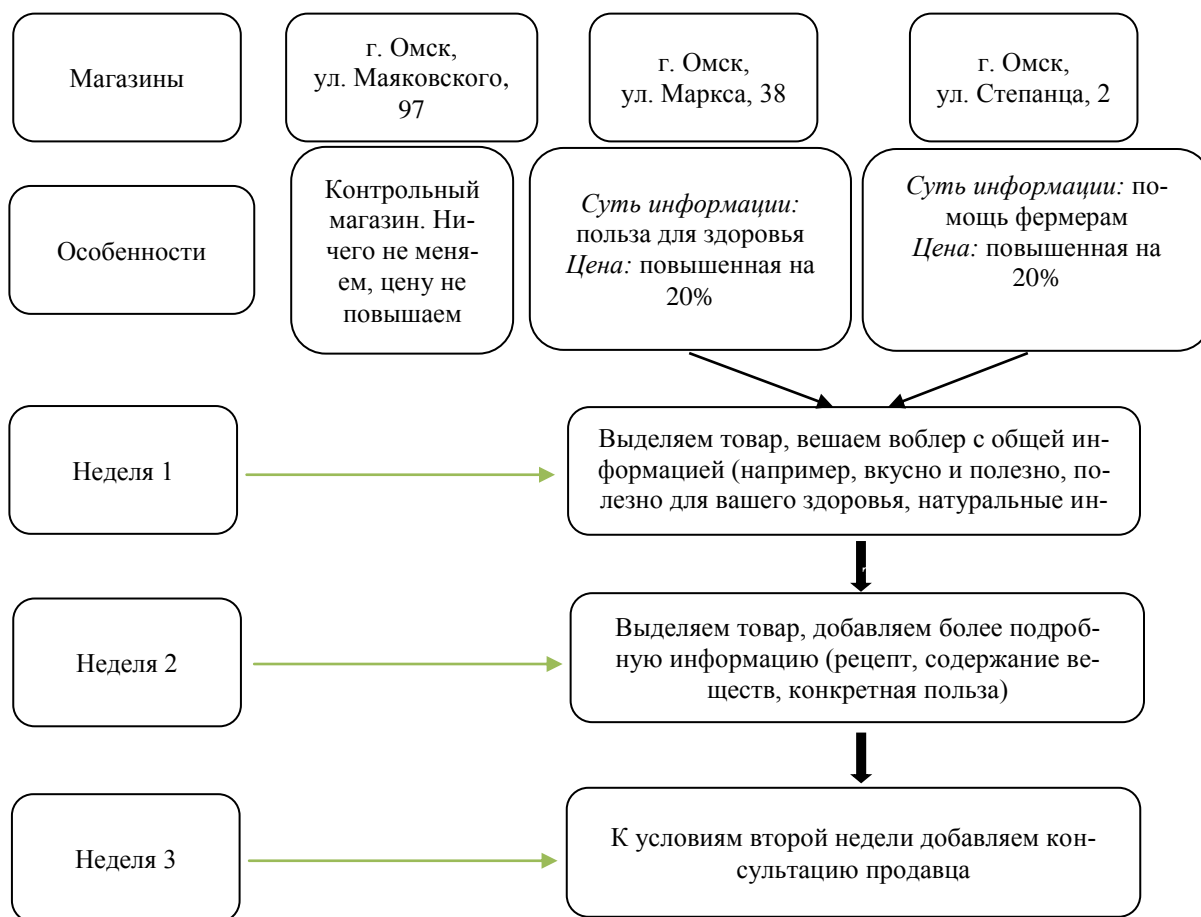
Магазины

г. Омск, ул. Маяковского, 97

г. Омск, ул. Маркса, 38

г. Омск, ул. Степанца, 2

Особенности

Контрольный магазин. Ничего не меняем, цену не повышаем

*Суть информации:* польза для здоровья *Цена:* повышенная на 20%

*Суть информации:* помощь фермерам *Цена:* повышенная на 20%

Неделя 1

Выделяем товар, вешаем воблер с общей информацией (например, вкусно и полезно, полезно для вашего здоровья, натуральные ин-

Неделя 2

Выделяем товар, добавляем более подробную информацию (рецепт, содержание веществ, конкретная польза)

Неделя 3

К условиям второй недели добавляем консультацию продавца